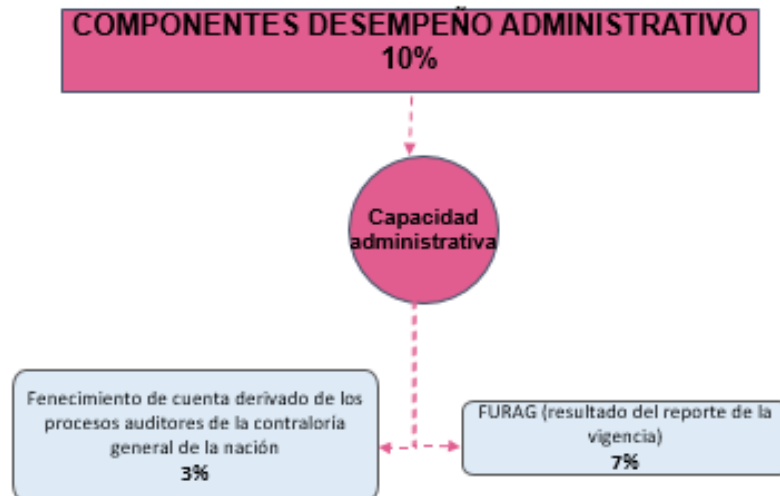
COMPONENTES DESEMPEÑO ADMINISTRATIVO
10%

Capacidad administrativa

Fenecimiento de cuenta derivado de los procesos auditores de la contraloría general de la nación
3%

FURAG (resultado del reporte de la vigencia)
7%